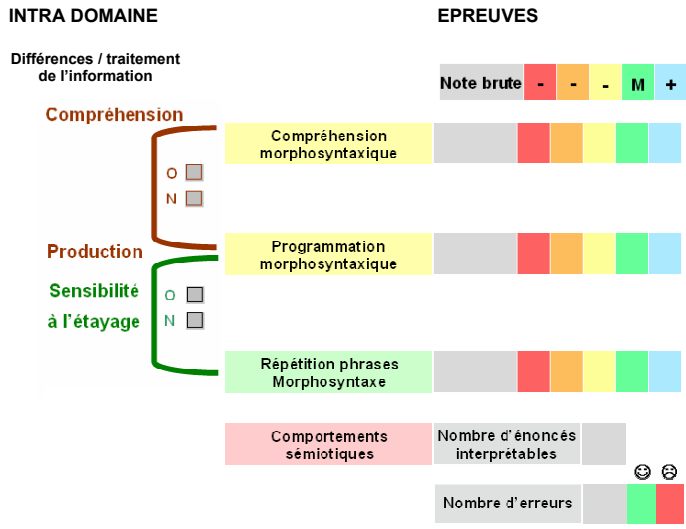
INTRA DOMAINE

Différences / traitement de l'information

Compréhension

O
N

Production

Sensibilité à l'étayage

O
N

EPREUVES

| | Note brute | - | - | - | M | + |
|---|---|---|---|---|---|---|
| Compréhension morphosyntaxique | | | | | | |
| Programmation morphosyntaxique | | | | | | |
| Répétition phrases Morphosyntaxe | | | | | | |

Comportements sémiotiques

Nombre d'énoncés interprétables

☺ ☹

Nombre d'erreurs